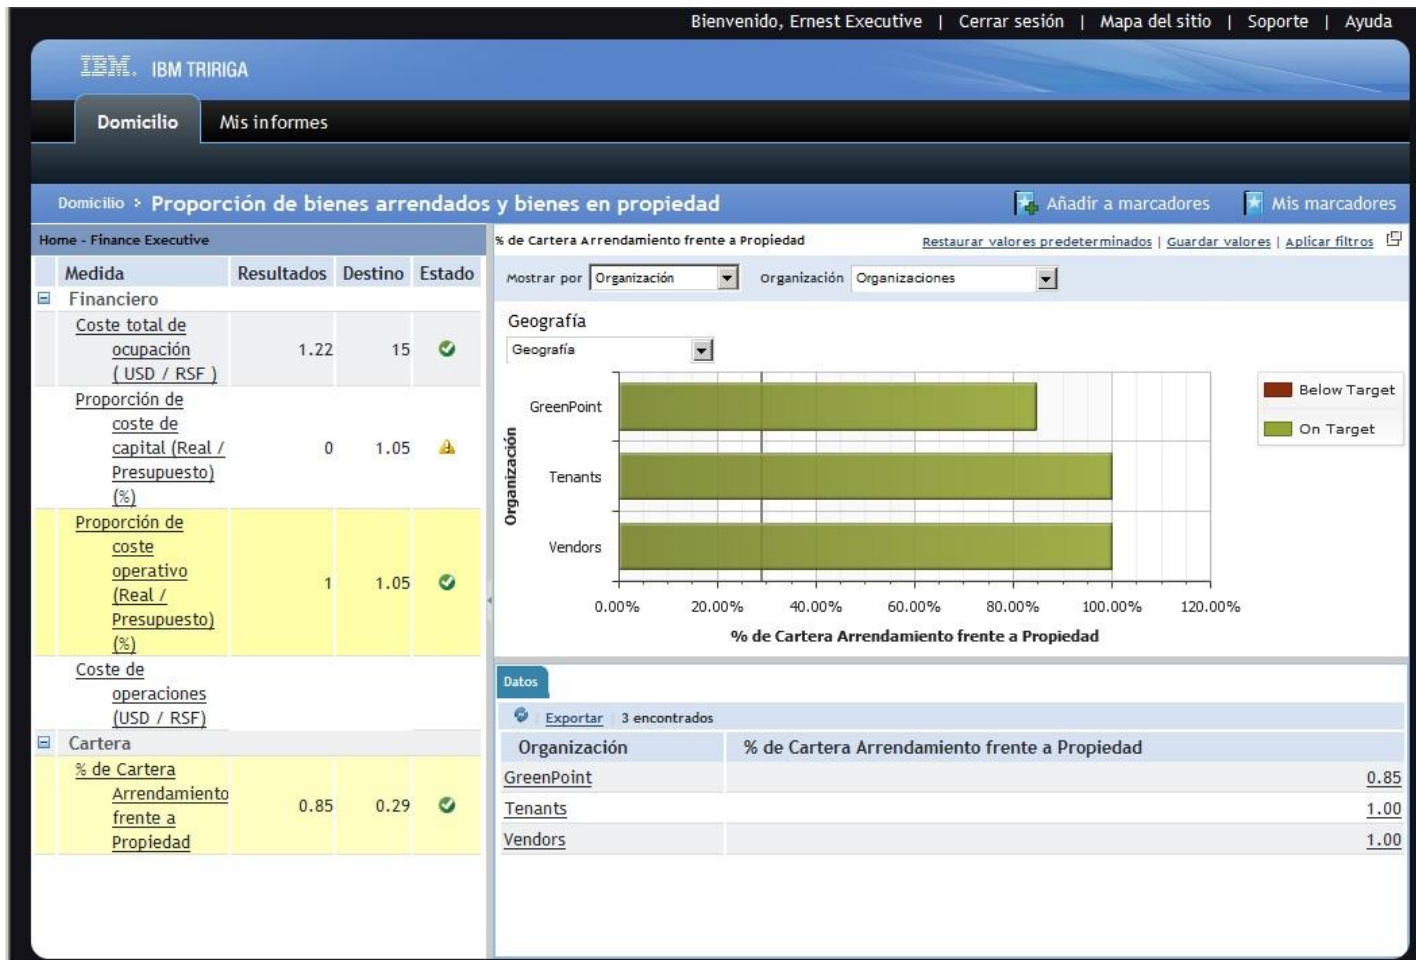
Bienvenido, Ernest Executive | Cerrar sesión | Mapa del sitio | Soporte | Ayuda

IBM. IBM TRIRIGA

Domicilio Mis informes

Domicilio > Proporción de bienes arrendados y bienes en propiedad

Añadir a marcadores Mis marcadores

Home - Finance Executive

| Medida | Resultados | Destino | Estado |
|---|---|---|---|
| Financiero | | | |
| Coste total de ocupación ( USD / RSF ) | 1.22 | 15 | |
| Proporción de coste de capital (Real / Presupuesto) (%) | 0 | 1.05 | |
| Proporción de coste operativo (Real / Presupuesto) (%) | 1 | 1.05 | |
| Coste de operaciones (USD / RSF) | | | |
| Cartera | | | |
| % de Cartera Arrendamiento frente a Propiedad | 0.85 | 0.29 | |

% de Cartera Arrendamiento frente a Propiedad

Restaurar valores predeterminados | Guardar valores | Aplicar filtros

Mostrar por Organización Organización Organizaciones

Geografía
Geografía

Organización

GreenPoint
Tenants
Vendors

0.00% 20.00% 40.00% 60.00% 80.00% 100.00% 120.00%

% de Cartera Arrendamiento frente a Propiedad

Below Target
On Target

Datos

Exportar 3 encontrados

| Organización | % de Cartera Arrendamiento frente a Propiedad |
|---|---|
| GreenPoint | 0.85 |
| Tenants | 1.00 |
| Vendors | 1.00 |